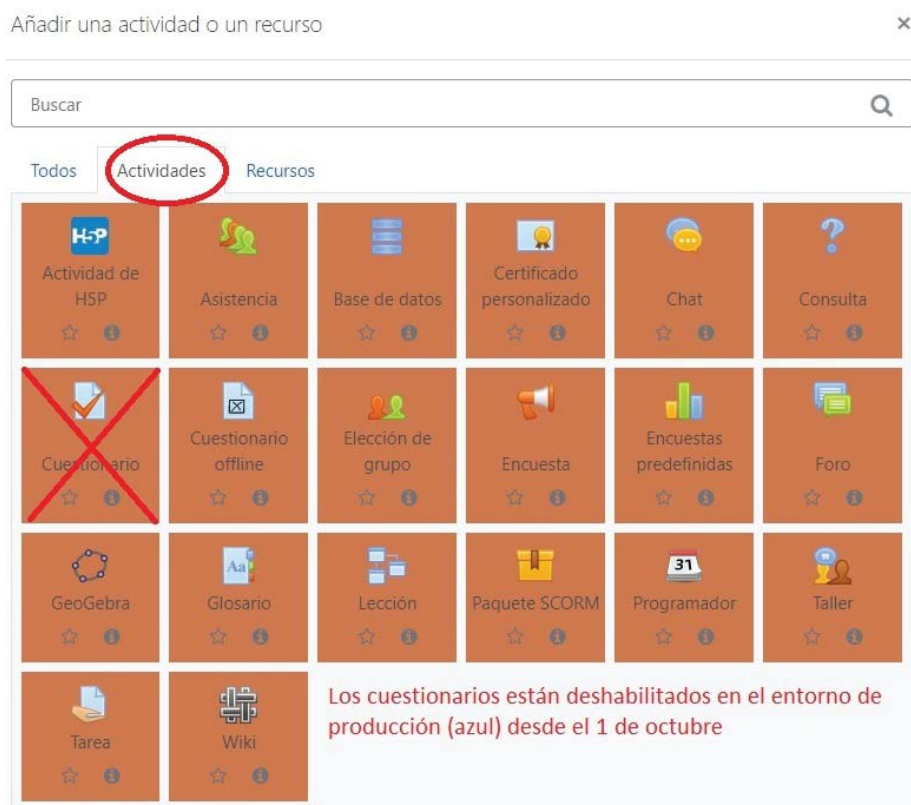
Añadir una actividad o un recurso

×

Buscar

Todos Actividades Recursos

H5P
Actividad de H5P

Asistencia

Base de datos

Certificado personalizado

Chat

Consulta

Cuestionario

Cuestionario offline

Elección de grupo

Encuesta

Encuestas predefinidas

Foro

GeoGebra

Aa
Glosario

Lección

Paquete SCORM

31
Programador

Taller

Tarea

Wiki

Los cuestionarios están deshabilitados en el entorno de producción (azul) desde el 1 de octubre